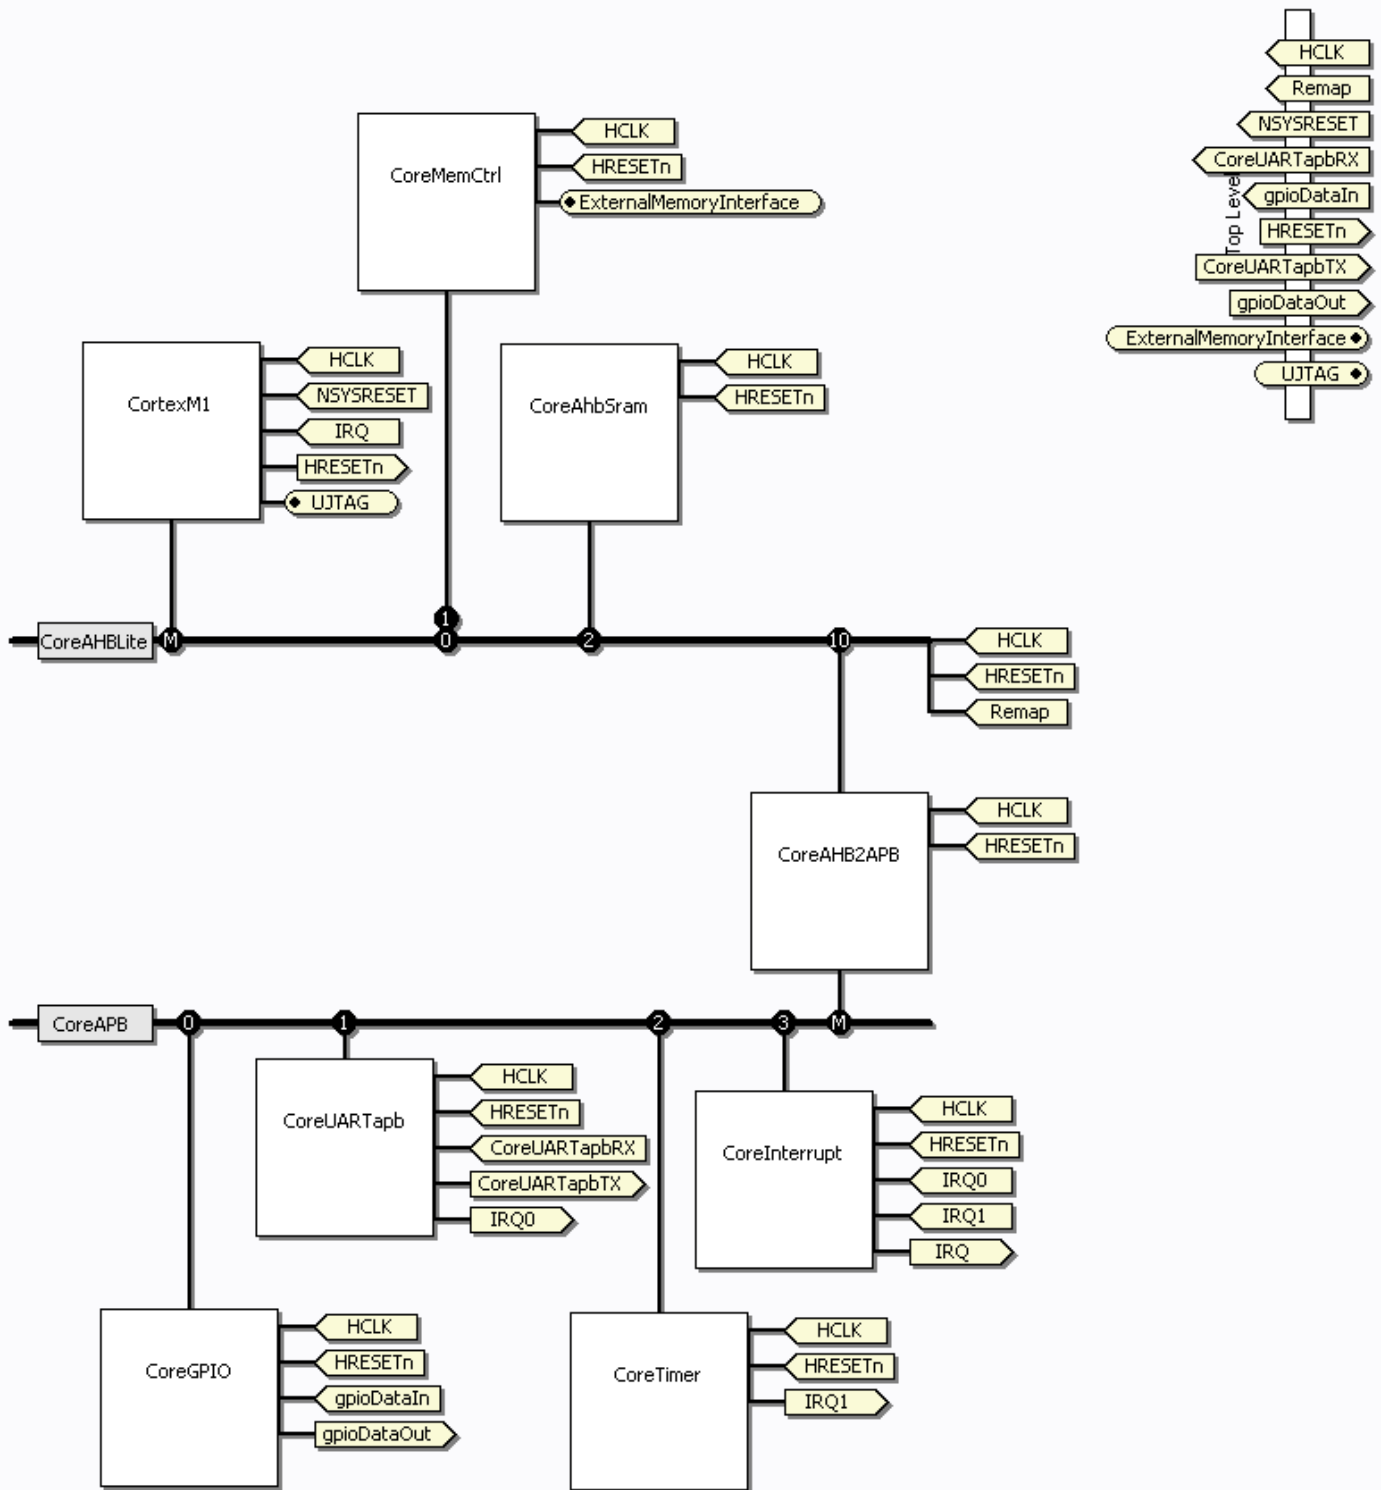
HCLK
Remap
NSYSRESET
CoreUARTapbRX
gpioDataIn
HRESETn
CoreUARTapbTX
gpioDataOut
ExternalMemoryInterface
UJTAG
Top Level

CoreMemCtrl
HCLK
HRESETn
ExternalMemoryInterface

CortexM1
HCLK
NSYSRESET
IRQ
HRESETn
UJTAG

CoreAhbSram
HCLK
HRESETn

CoreAHBLite
M
1
0
2
10
HCLK
HRESETn
Remap

CoreAHB2APB
HCLK
HRESETn

CoreAPB
0
1
2
3
M

CoreUARTapb
HCLK
HRESETn
CoreUARTapbRX
CoreUARTapbTX
IRQ0

CoreInterrupt
HCLK
HRESETn
IRQ0
IRQ1
IRQ

CoreGPIO
HCLK
HRESETn
gpioDataIn
gpioDataOut

CoreTimer
HCLK
HRESETn
IRQ1